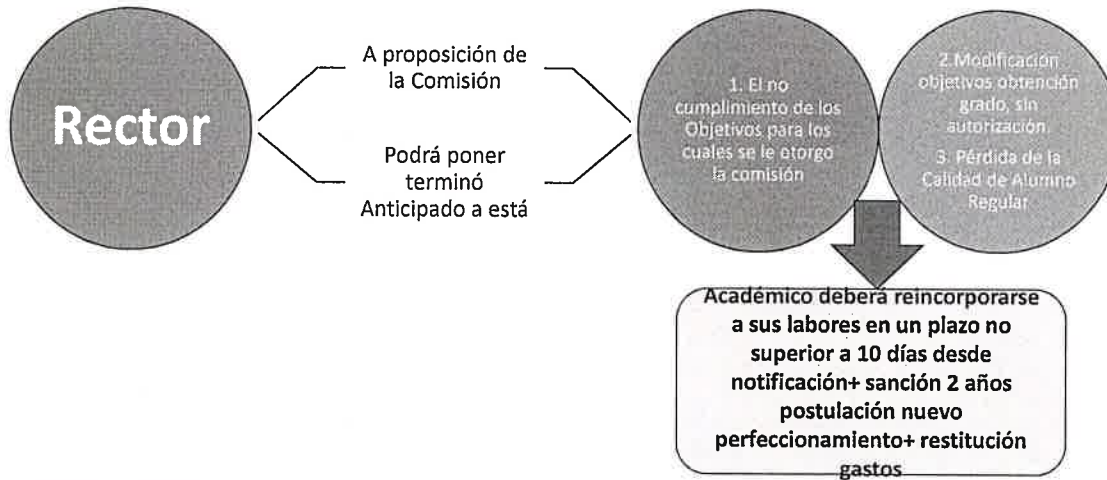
Rector

A proposición de la Comisión

Podrá poner terminó Anticipado a está

1. El no cumplimiento de los Objetivos para los cuales se le otorgo la comisión

2.Modificación objetivos obtención grado, sin autorización.

3. Pérdida de la Calidad de Alumno Regular

Académico deberá reincorporarse a sus labores en un plazo no superior a 10 días desde notificación+ sanción 2 años postulación nuevo perfeccionamiento+ restitución gastos